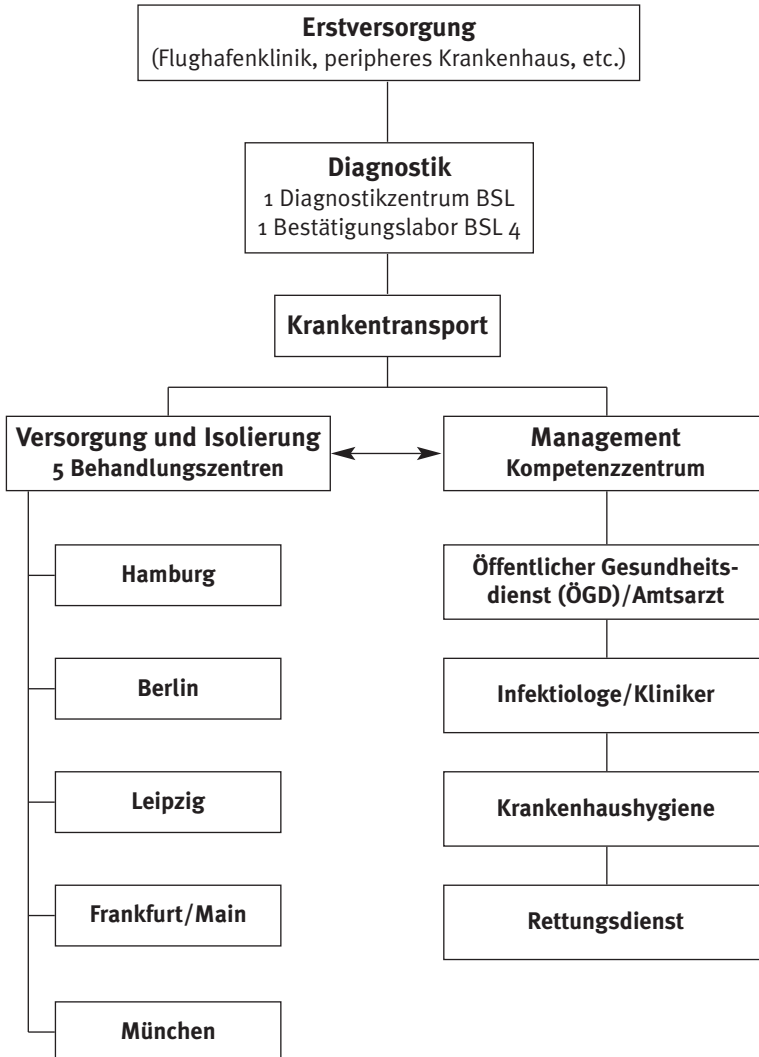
**Erstversorgung**
(Flughafenklinik, peripheres Krankenhaus, etc.)

**Diagnostik**
1 Diagnostikzentrum BSL
1 Bestätigungslabor BSL 4

**Krankentransport**

**Versorgung und Isolierung**
**5 Behandlungszentren**

**Management**
**Kompetenzzentrum**

**Hamburg**

**Berlin**

**Leipzig**

**Frankfurt/Main**

**München**

**Öffentlicher Gesundheitsdienst (ÖGD)/Amtsarzt**

**Infektiologe/Kliniker**

**Krankenhaushygiene**

**Rettungsdienst**